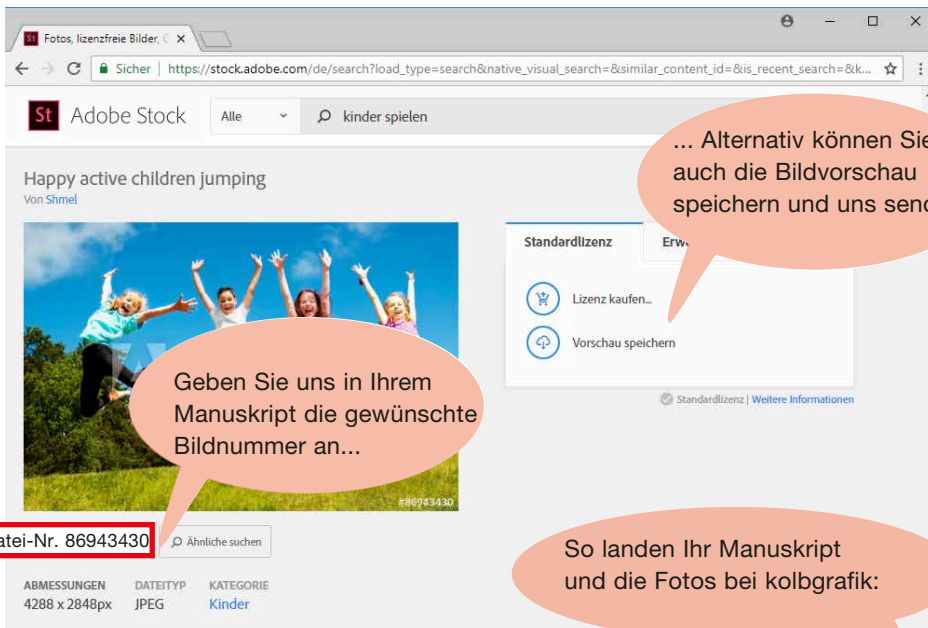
St Fotos, lizenzfreie Bilder, ×

Sicher | https://stock.adobe.com/de/search?load_type=search&native_visual_search=&similar_content_id=&is_recent_search=&k...

St Adobe Stock Alle kinder spielen

... Alternativ können Sie auch die Bildvorschau speichern und uns send

Happy active children jumping
Von Shmel

Standardlizenz Erw

Lizenz kaufen...

Vorschau speichern

Standardlizenz | Weitere Informationen

Geben Sie uns in Ihrem Manuskript die gewünschte Bildnummer an...

#86943430

atei-Nr. 86943430 Ähnliche suchen

So landen Ihr Manuskript und die Fotos bei kolbgrafik:

ABMESSUNGEN 4288 x 2848px
DATEITYP JPEG
KATEGORIE Kinder